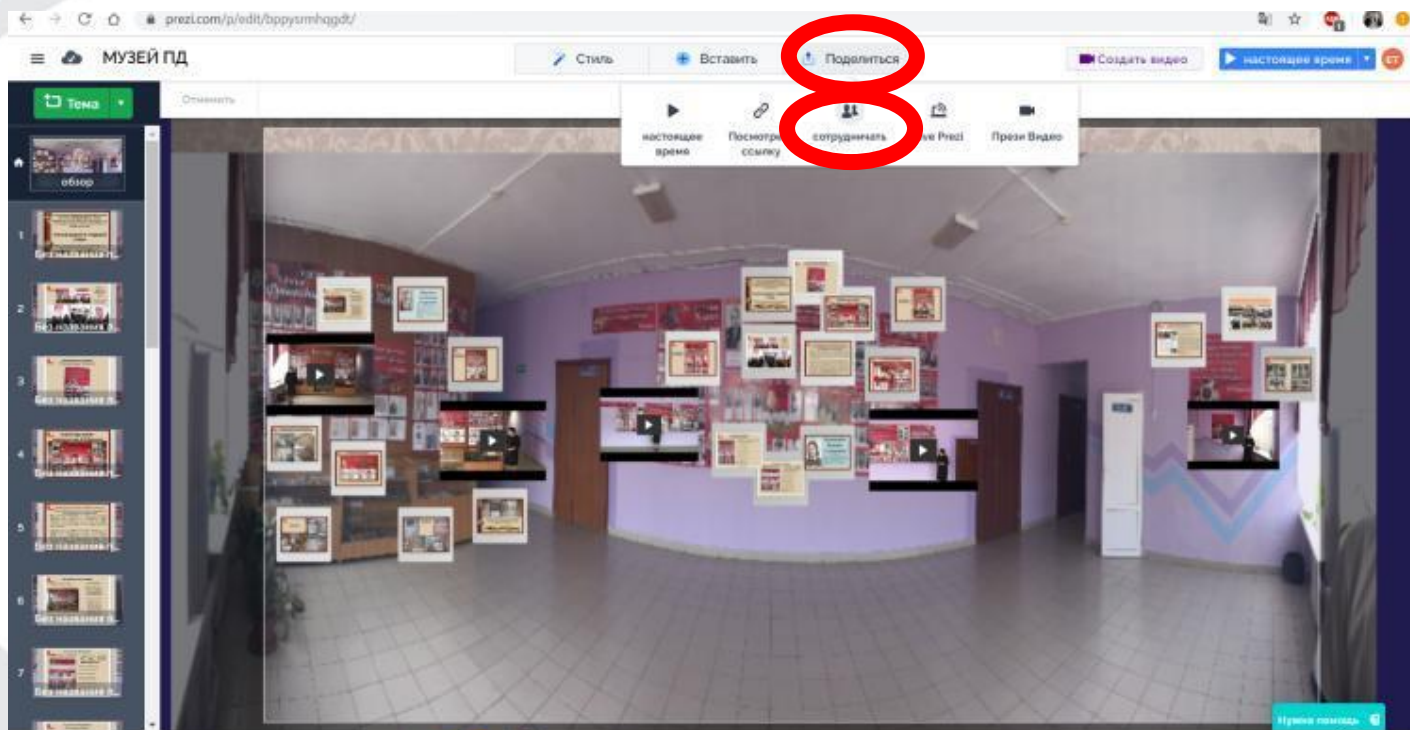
prezi.com/p/edit/bppysmhqgdt/

МУЗЕЙ ПД

Стиль

Вставить

Поделиться

Создать видео

настоящее время

Тема

Отменить

настоящее время

Посмотреть ссылку

сотрудничать

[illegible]ve Prezi

Прези Видео

обзор

1 Без названия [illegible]

2 Без названия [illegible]

3 Без названия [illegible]

4 Без названия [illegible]

5 Без названия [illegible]

6 Без названия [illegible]

7 Без названия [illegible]

Нужна помощь